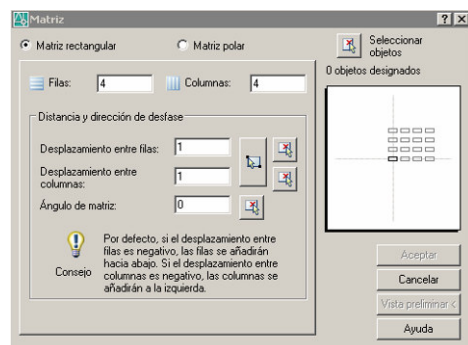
Matriz

? X

Matriz rectangular

Matriz polar

Seleccionar objetos

0 objetos designados

Filas: 4

Columnas: 4

Distancia y dirección de desfase

Desplazamiento entre filas: 1

Desplazamiento entre columnas: 1

Ángulo de matriz: 0

Por defecto, si el desplazamiento entre filas es negativo, las filas se añadirán hacia abajo. Si el desplazamiento entre columnas es negativo, las columnas se añadirán a la izquierda.

Consejo

Aceptar

Cancelar

Vista preliminar <

Ayuda